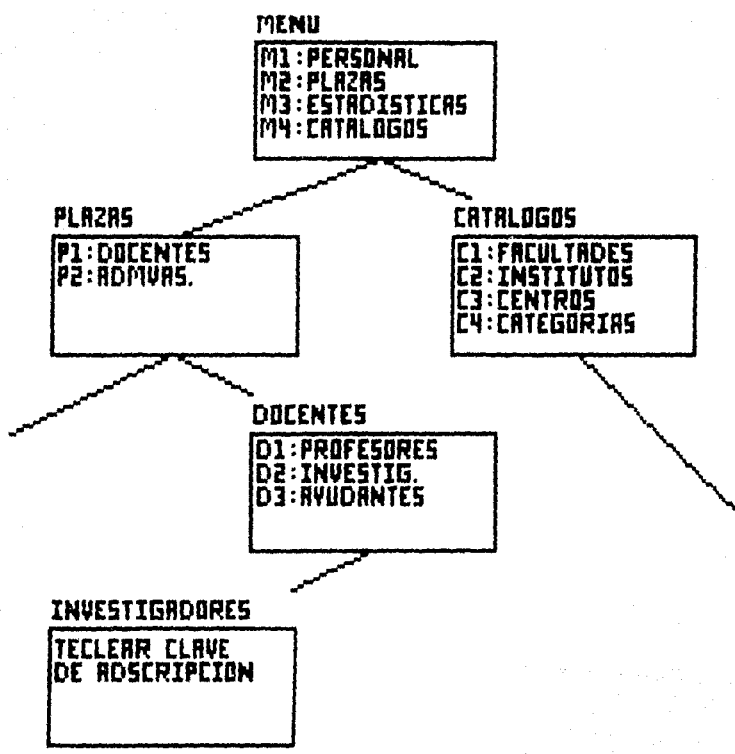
MENU

M1:PERSONAL
M2:PLAZAS
M3:ESTADISTICAS
M4:CATALOGOS

PLAZAS

P1:DOCENTES
P2:ADMVAS.

CATALOGOS

C1:FACULTADES
C2:INSTITUTOS
C3:CENTROS
C4:CATEGORIAS

DOCENTES

D1:PROFESORES
D2:INVESTIG.
D3:AYUDANTES

INVESTIGADORES

TECLEAR CLAVE DE ADSCRIPCION